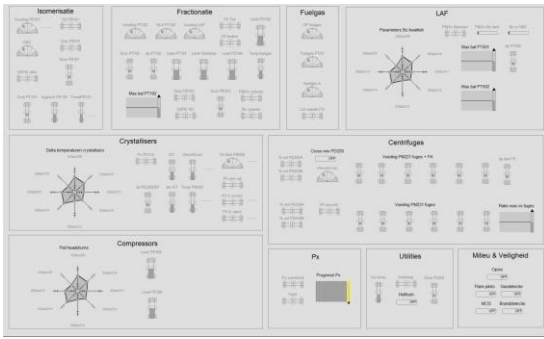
Isomerisatie

Fractionatie

Fuelgas

LAF

Parameters Ex kwaliteit

Max bal PT101

Max bal PT102

Max bal PT102

Crystallisers

Delta temperaturen crystallisers

Centrifuges

Vsoeding PM201 fugen + Px

Voeding PM201 fugen

Compressors

Px

Progressie Px

Utilities

Milieu & Veiligheid

OFF

OFF

OFF

OFF